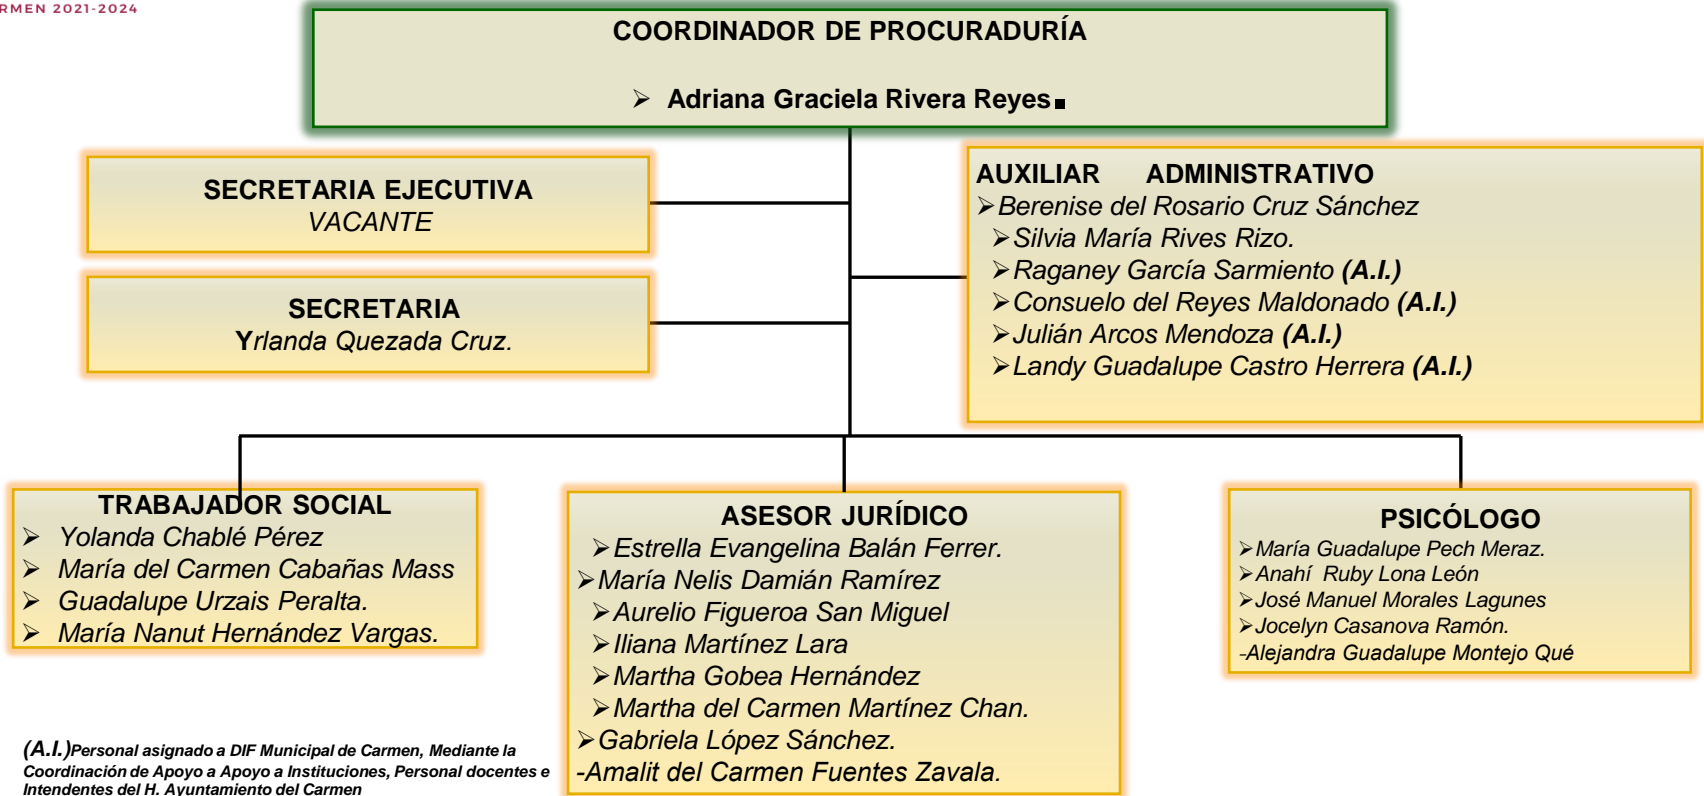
RMEN 2021-2024

COORDINADOR DE PROCURADURÍA

➢ Adriana Graciela Rivera Reyes

SECRETARIA EJECUTIVA
VACANTE

SECRETARIA
Yrlanda Quezada Cruz.

AUXILIAR ADMINISTRATIVO
➢Berenise del Rosario Cruz Sánchez
➢Silvia María Rives Rizo.
➢Raganey García Sarmiento (A.I.)
➢Consuelo del Reyes Maldonado (A.I.)
➢Julián Arcos Mendoza (A.I.)
➢Landy Guadalupe Castro Herrera (A.I.)

TRABAJADOR SOCIAL
➢ Yolanda Chablé Pérez
➢ María del Carmen Cabañas Mass
➢ Guadalupe Urzais Peralta.
➢ María Nanut Hernández Vargas.

ASESOR JURÍDICO
➢Estrella Evangelina Balán Ferrer.
➢María Nelis Damián Ramírez
➢Aurelio Figueroa San Miguel
➢Iliana Martínez Lara
➢Martha Gobea Hernández
➢Martha del Carmen Martínez Chan.
➢Gabriela López Sánchez.
-Amalit del Carmen Fuentes Zavala.

PSICÓLOGO
➢María Guadalupe Pech Meraz.
➢Anahí Ruby Lona León
➢José Manuel Morales Lagunes
➢Jocelyn Casanova Ramón.
-Alejandra Guadalupe Montejo Qué

(A.I.)Personal asignado a DIF Municipal de Carmen, Mediante la Coordinación de Apoyo a Apoyo a Instituciones, Personal docentes e Intendentes del H. Ayuntamiento del Carmen